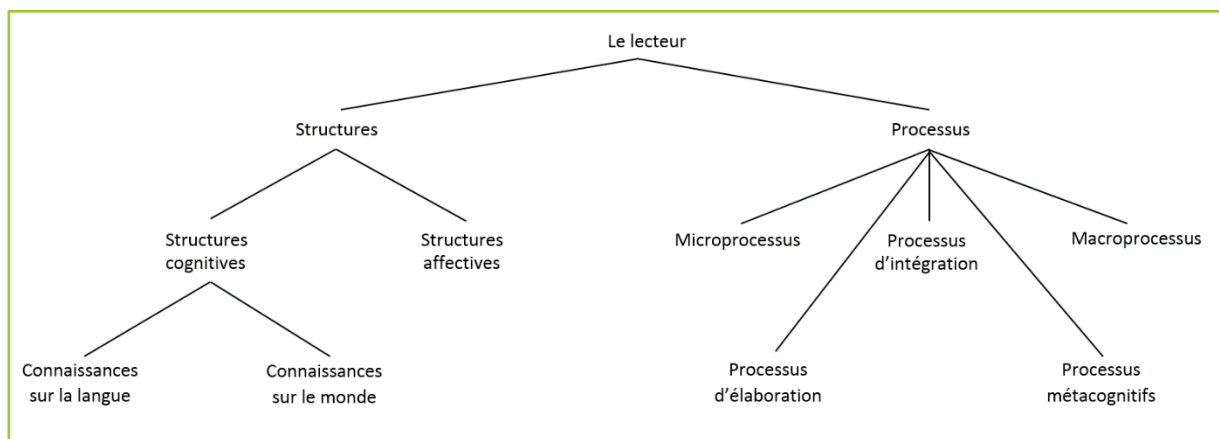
Le lecteur

Structures

Processus

Structures cognitives

Structures affectives

Microprocessus

Processus d'intégration

Macroprocessus

Connaissances sur la langue

Connaissances sur le monde

Processus d'élaboration

Processus métacognitifs